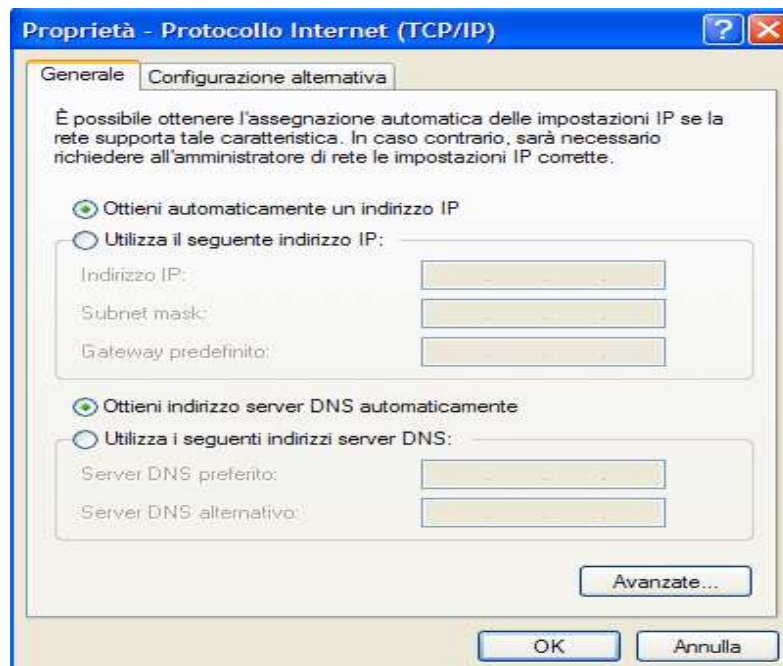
Proprietà - Protocollo Internet (TCP/IP)

?

Generale

Configurazione alternativa

È possibile ottenere l'assegnazione automatica delle impostazioni IP se la rete supporta tale caratteristica. In caso contrario, sarà necessario richiedere all'amministratore di rete le impostazioni IP corrette.

Ottieni automaticamente un indirizzo IP

Utilizza il seguente indirizzo IP:

Indirizzo IP:

Subnet mask:

Gateway predefinito:

Ottieni indirizzo server DNS automaticamente

Utilizza i seguenti indirizzi server DNS:

Server DNS preferito:

Server DNS alternativo:

Avanzate...

OK

Annulla